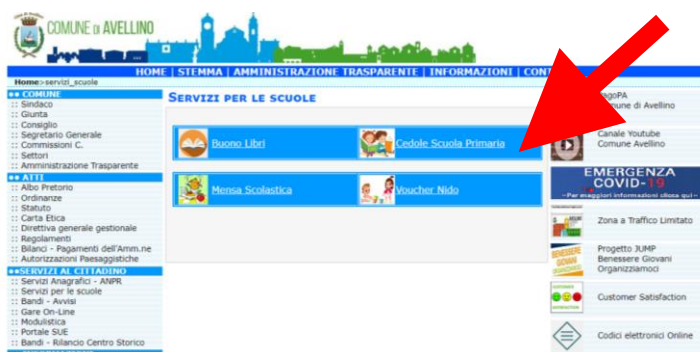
COMUNE DI AVELLINO

HOME | STEMMA | AMMINISTRAZIONE TRASPARENTE | INFORMAZIONI | CONT

Home>servizi_scuole

●● COMUNE
:: Sindaco
:: Giunta
:: Consiglio
:: Segretario Generale
:: Commissioni C.
:: Settori
:: Amministrazione Trasparente

●● ATTI
:: Albo Pretorio
:: Ordinanze
:: Statuto
:: Carta Etica
:: Direttiva generale gestionale
:: Regolamenti
:: Bilanci - Pagamenti dell'Amm.ne
:: Autorizzazioni Paesaggistiche

●●SERVIZI AL CITTADINO
:: Servizi Anagrafici - ANPR
:: Servizi per le scuole
:: Bandi - Avvisi
:: Gare On-Line
:: Modulistica
:: Portale SUE
:: Bandi - Rilancio Centro Storico

SERVIZI PER LE SCUOLE

Buono Libri
Cedole Scuola Primaria
Mensa Scolastica
Voucher Nido

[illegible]agoPA
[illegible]mune di Avellino

Canale Youtube
Comune Avellino

EMERGENZA
COVID-19
-Per maggiori informazioni clicca qui-

Zona a Traffico Limitato

Progetto JUMP
Benessere Giovani
Organizziamoci

Customer Satisfaction

Codici elettronici Online